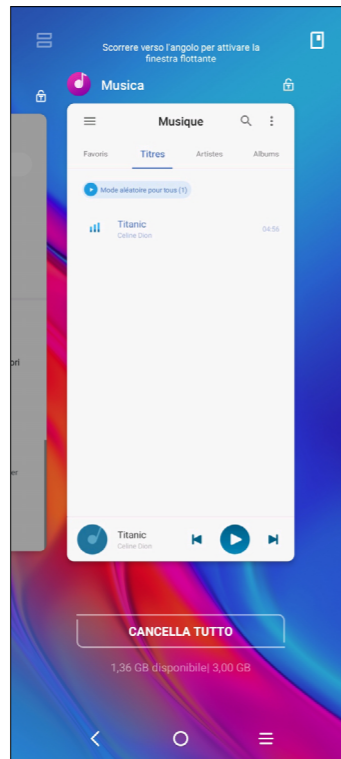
Scorrere verso l'angolo per attivare la finestra flottante

Musica

Musique

Favoris

Titres

Artistes

Albums

Mode aléatoire pour tous (1)

Titanic
Celine Dion

04:56

ori

er

Titanic
Celine Dion

CANCELLA TUTTO

1,36 GB disponibile| 3,00 GB